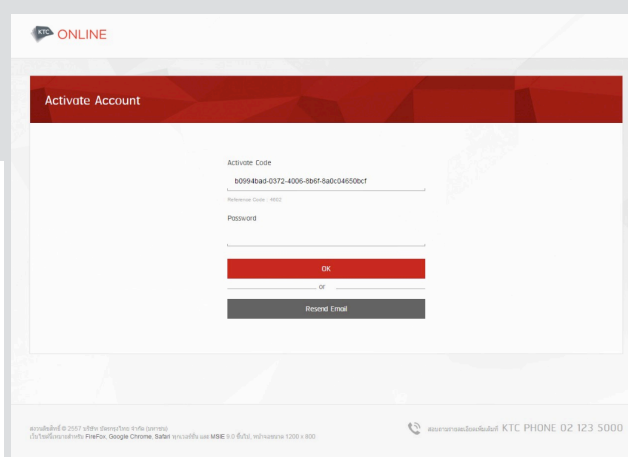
KTC ONLINE

Activate Account

Activate Code

b0994bad-0372-4006-8b6f-8a0c04650bcf

Reference Code : 4602

Password

OK

or

Resend Email

สงวนลิขสิทธิ์ © 2557 บริษัท บัตรกรุงไทย จำกัด (มหาชน) เว็บไซต์นี้เหมาะสำหรับ FireFox, Google Chrome, Safari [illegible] MSIE 9.0 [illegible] 1200 x 900

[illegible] KTC PHONE 02 123 5000